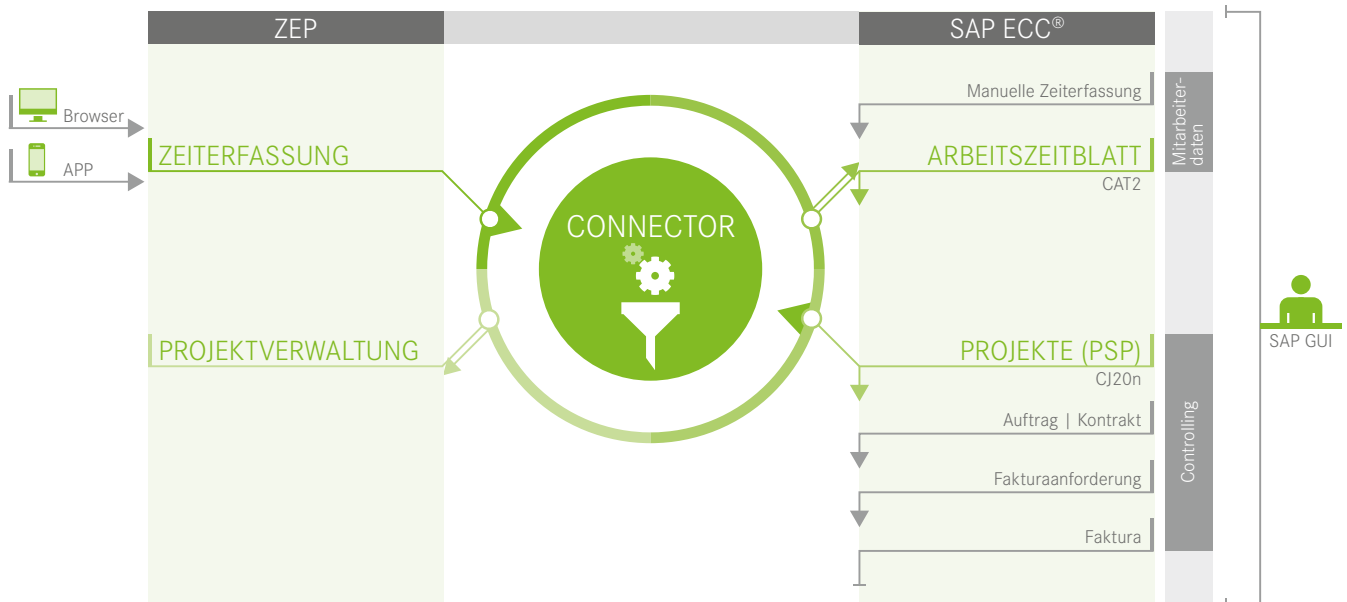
ZEP

SAP ECC®

Browser

APP

ZEITERFASSUNG

PROJEKTVERWALTUNG

CONNECTOR

Manuelle Zeiterfassung

ARBEITSZEITBLATT

CAT2

PROJEKTE (PSP)

CJ20n

Auftrag | Kontrakt

Fakturaanforderung

Faktura

Mitarbeiterdaten

Controlling

SAP GUI